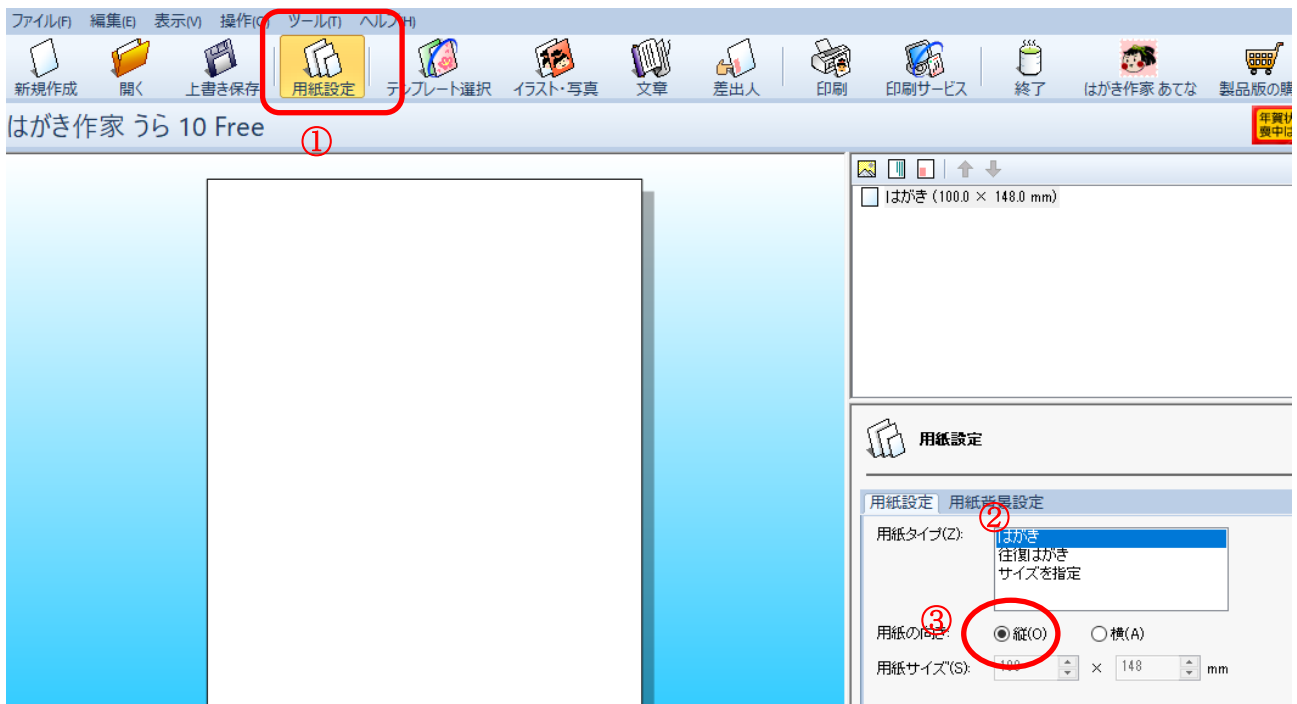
ファイル(F) 編集(E) 表示(V) 操作(O) ツール(T) ヘルプ(H)

新規作成 開く 上書き保存 用紙設定 テンプレート選択 イラスト・写真 文章 差出人 印刷 印刷サービス 終了 はがき作家 あてな 製品版の購

はがき作家 うら 10 Free

①

年賀状
喪中は

はがき (100.0 × 148.0 mm)

用紙設定

用紙設定 用紙背景設定

②

用紙タイプ(Z):
はがき
往復はがき
サイズを指定

③

用紙の向き: 縦(O) 横(A)

用紙サイズ(S): 100 × 148 mm